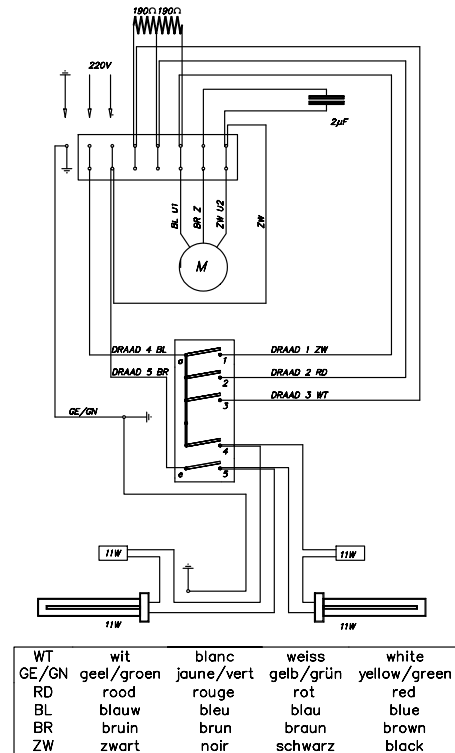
190Ω 190Ω

220V

2μF

BL U1
BR Z
ZW U2
ZW

M

DRAAD 4 BL
DRAAD 5 BR
DRAAD 1 ZW
DRAAD 2 RD
DRAAD 3 WT

o
1
2
3
4
e
5

GE/GN

11W
11W
11W
11W

| WT | wit | blanc | weiss | white |
|---|---|---|---|---|
| GE/GN | geel/groen | jaune/vert | gelb/grün | yellow/green |
| RD | rood | rouge | rot | red |
| BL | blauw | bleu | blau | blue |
| BR | bruin | brun | braun | brown |
| ZW | zwart | noir | schwarz | black |